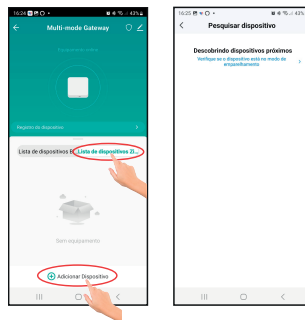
16:24 
43%
Multi-mode Gateway
Dispositivo online
Registro de dispositivo
Lista de dispositivos B
Lista de dispositivos Zi...
Sem equipamento
Adicionar Dispositivo

16:25
43%
Pesquisar dispositivo
Descobrindo dispositivos próximos
Verifique se o dispositivo está no modo de emparelhamento.